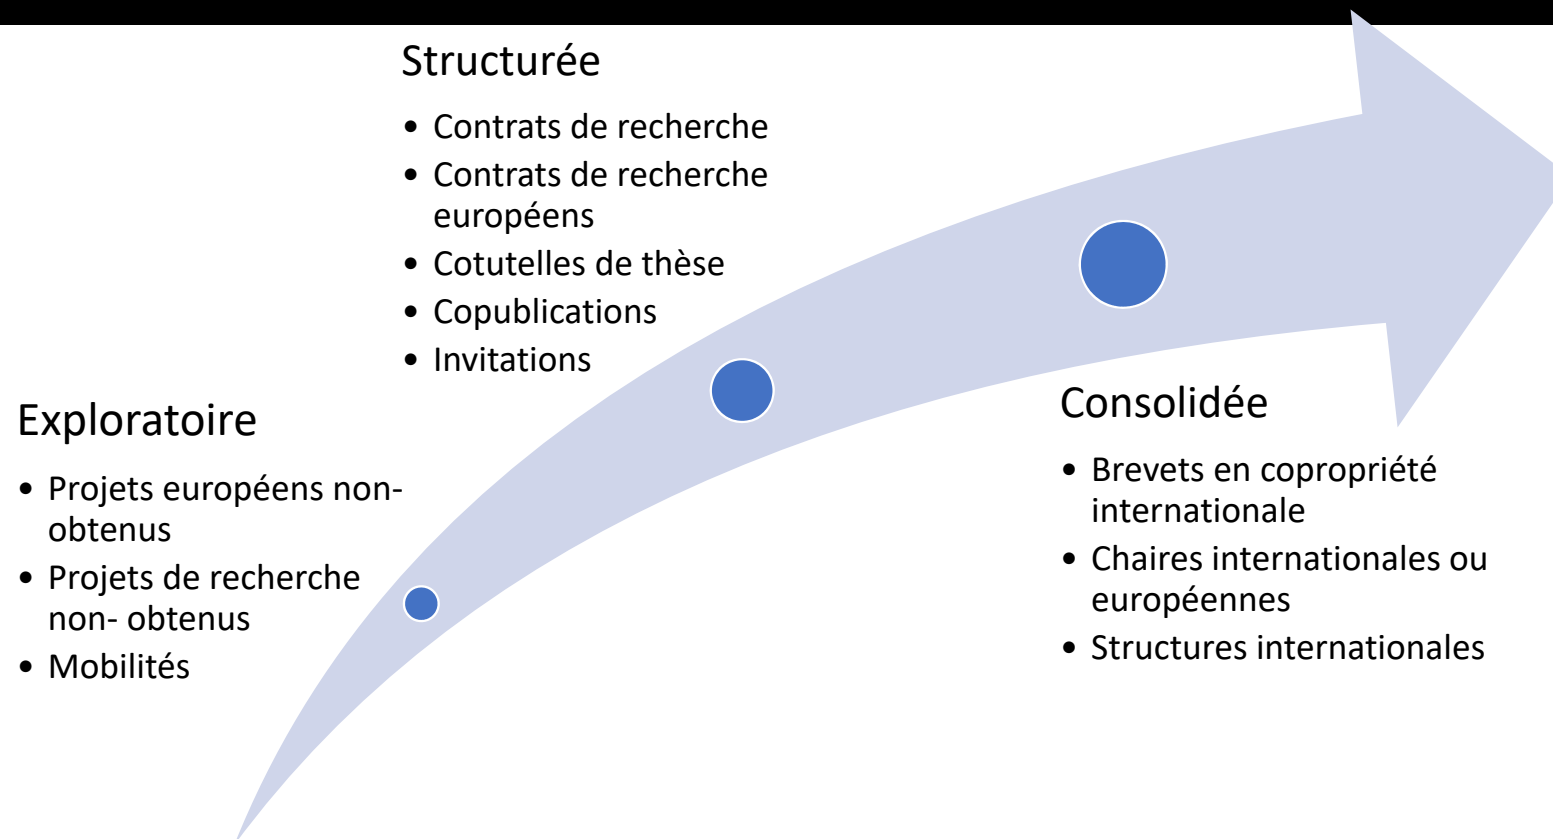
Exploratoire

- Projets européens non-obtenus
- Projets de recherche non- obtenus
- Mobilités

Structurée

- Contrats de recherche
- Contrats de recherche européens
- Cotutelles de thèse
- Copublications
- Invitations

Consolidée

- Brevets en copropriété internationale
- Chaires internationales ou européennes
- Structures internationales